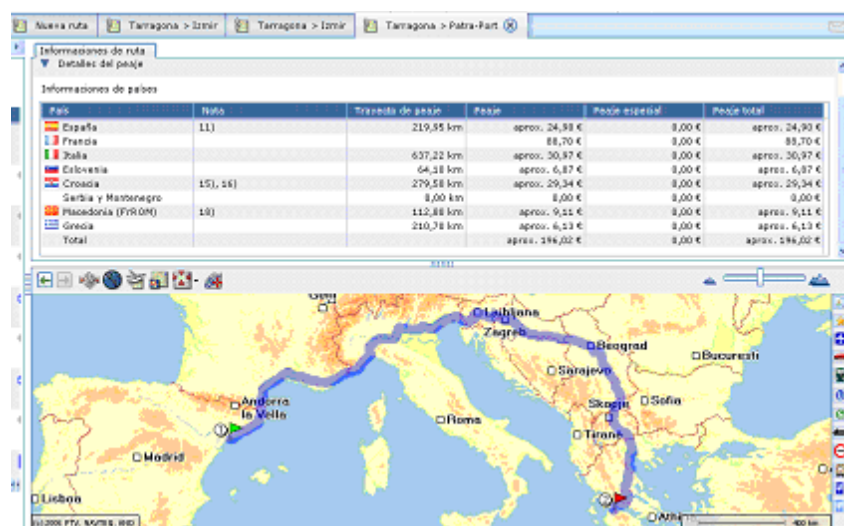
Nueva ruta | Tarragona > Izmir | Tarragona > Izmir | Tarragona > Patra-Port

Informaciones de ruta

▼ Detalles del peaje

Informaciones de países

| País | Nota | Trayecto de peaje | Peaje | Peaje especial | Peaje total |
|---|---|---|---|---|---|
| España | 11) | 219,95 km | aprox. 24,98 € | 0,00 € | aprox. 24,98 € |
| Francia | | | 88,70 € | 0,00 € | 88,70 € |
| Italia | | 637,22 km | aprox. 30,97 € | 0,00 € | aprox. 30,97 € |
| Eslovenia | | 64,18 km | aprox. 6,87 € | 0,00 € | aprox. 6,87 € |
| Croacia | 15), 16) | 279,58 km | aprox. 29,34 € | 0,00 € | aprox. 29,34 € |
| Serbia y Montenegro | | 0,00 km | 0,00 € | 0,00 € | 0,00 € |
| Macedonia (FYROM) | 18) | 112,88 km | aprox. 9,11 € | 0,00 € | aprox. 9,11 € |
| Grecia | | 210,78 km | aprox. 6,13 € | 0,00 € | aprox. 6,13 € |
| Total | | | aprox. 196,02 € | 0,00 € | aprox. 196,02 € |

Genf
Ljubljana
Zagreb
Beograd
Bucuresti
Sarajevo
Andorra la Vella
Roma
Skopje
Sofia
Tirana
Madrid
Lisboa
Athi
(c) 2006 PTV, NAVTEQ, RDD
400 km